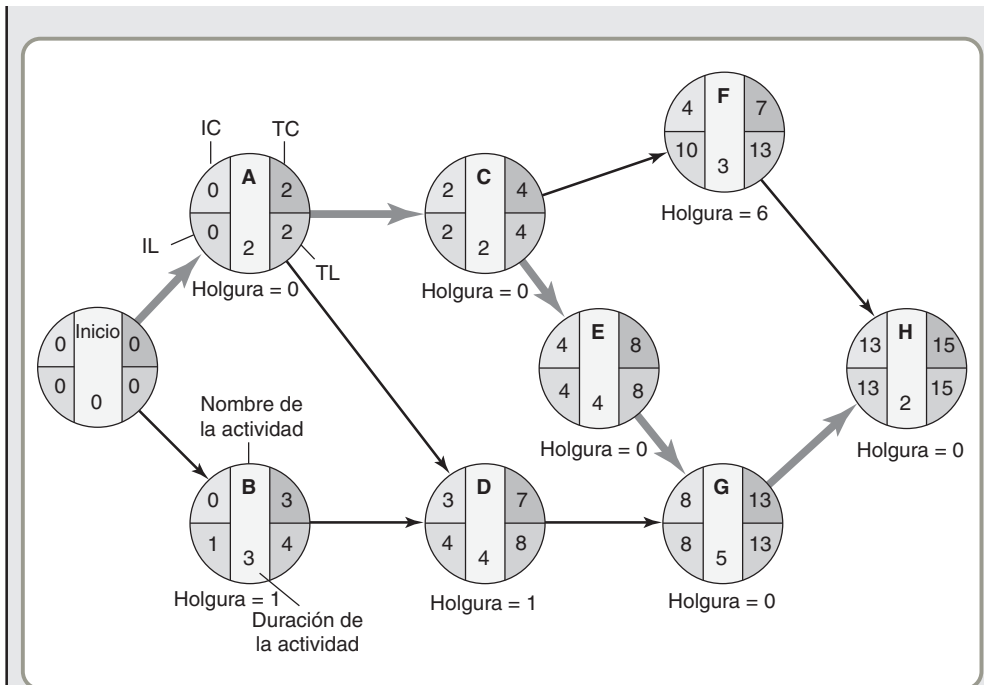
IC
TC
0
A
2
IL
0
2
2
TL
Holgura = 0

2
C
4
2
2
4
Holgura = 0

4
F
7
10
3
13
Holgura = 6

0
Inicio
0
0
0
0

4
E
8
4
4
8
Holgura = 0

13
H
15
13
2
15
Holgura = 0

Nombre de la actividad
0
B
3
1
3
4
Holgura = 1
Duración de la actividad

3
D
7
4
4
8
Holgura = 1

8
G
13
8
5
13
Holgura = 0